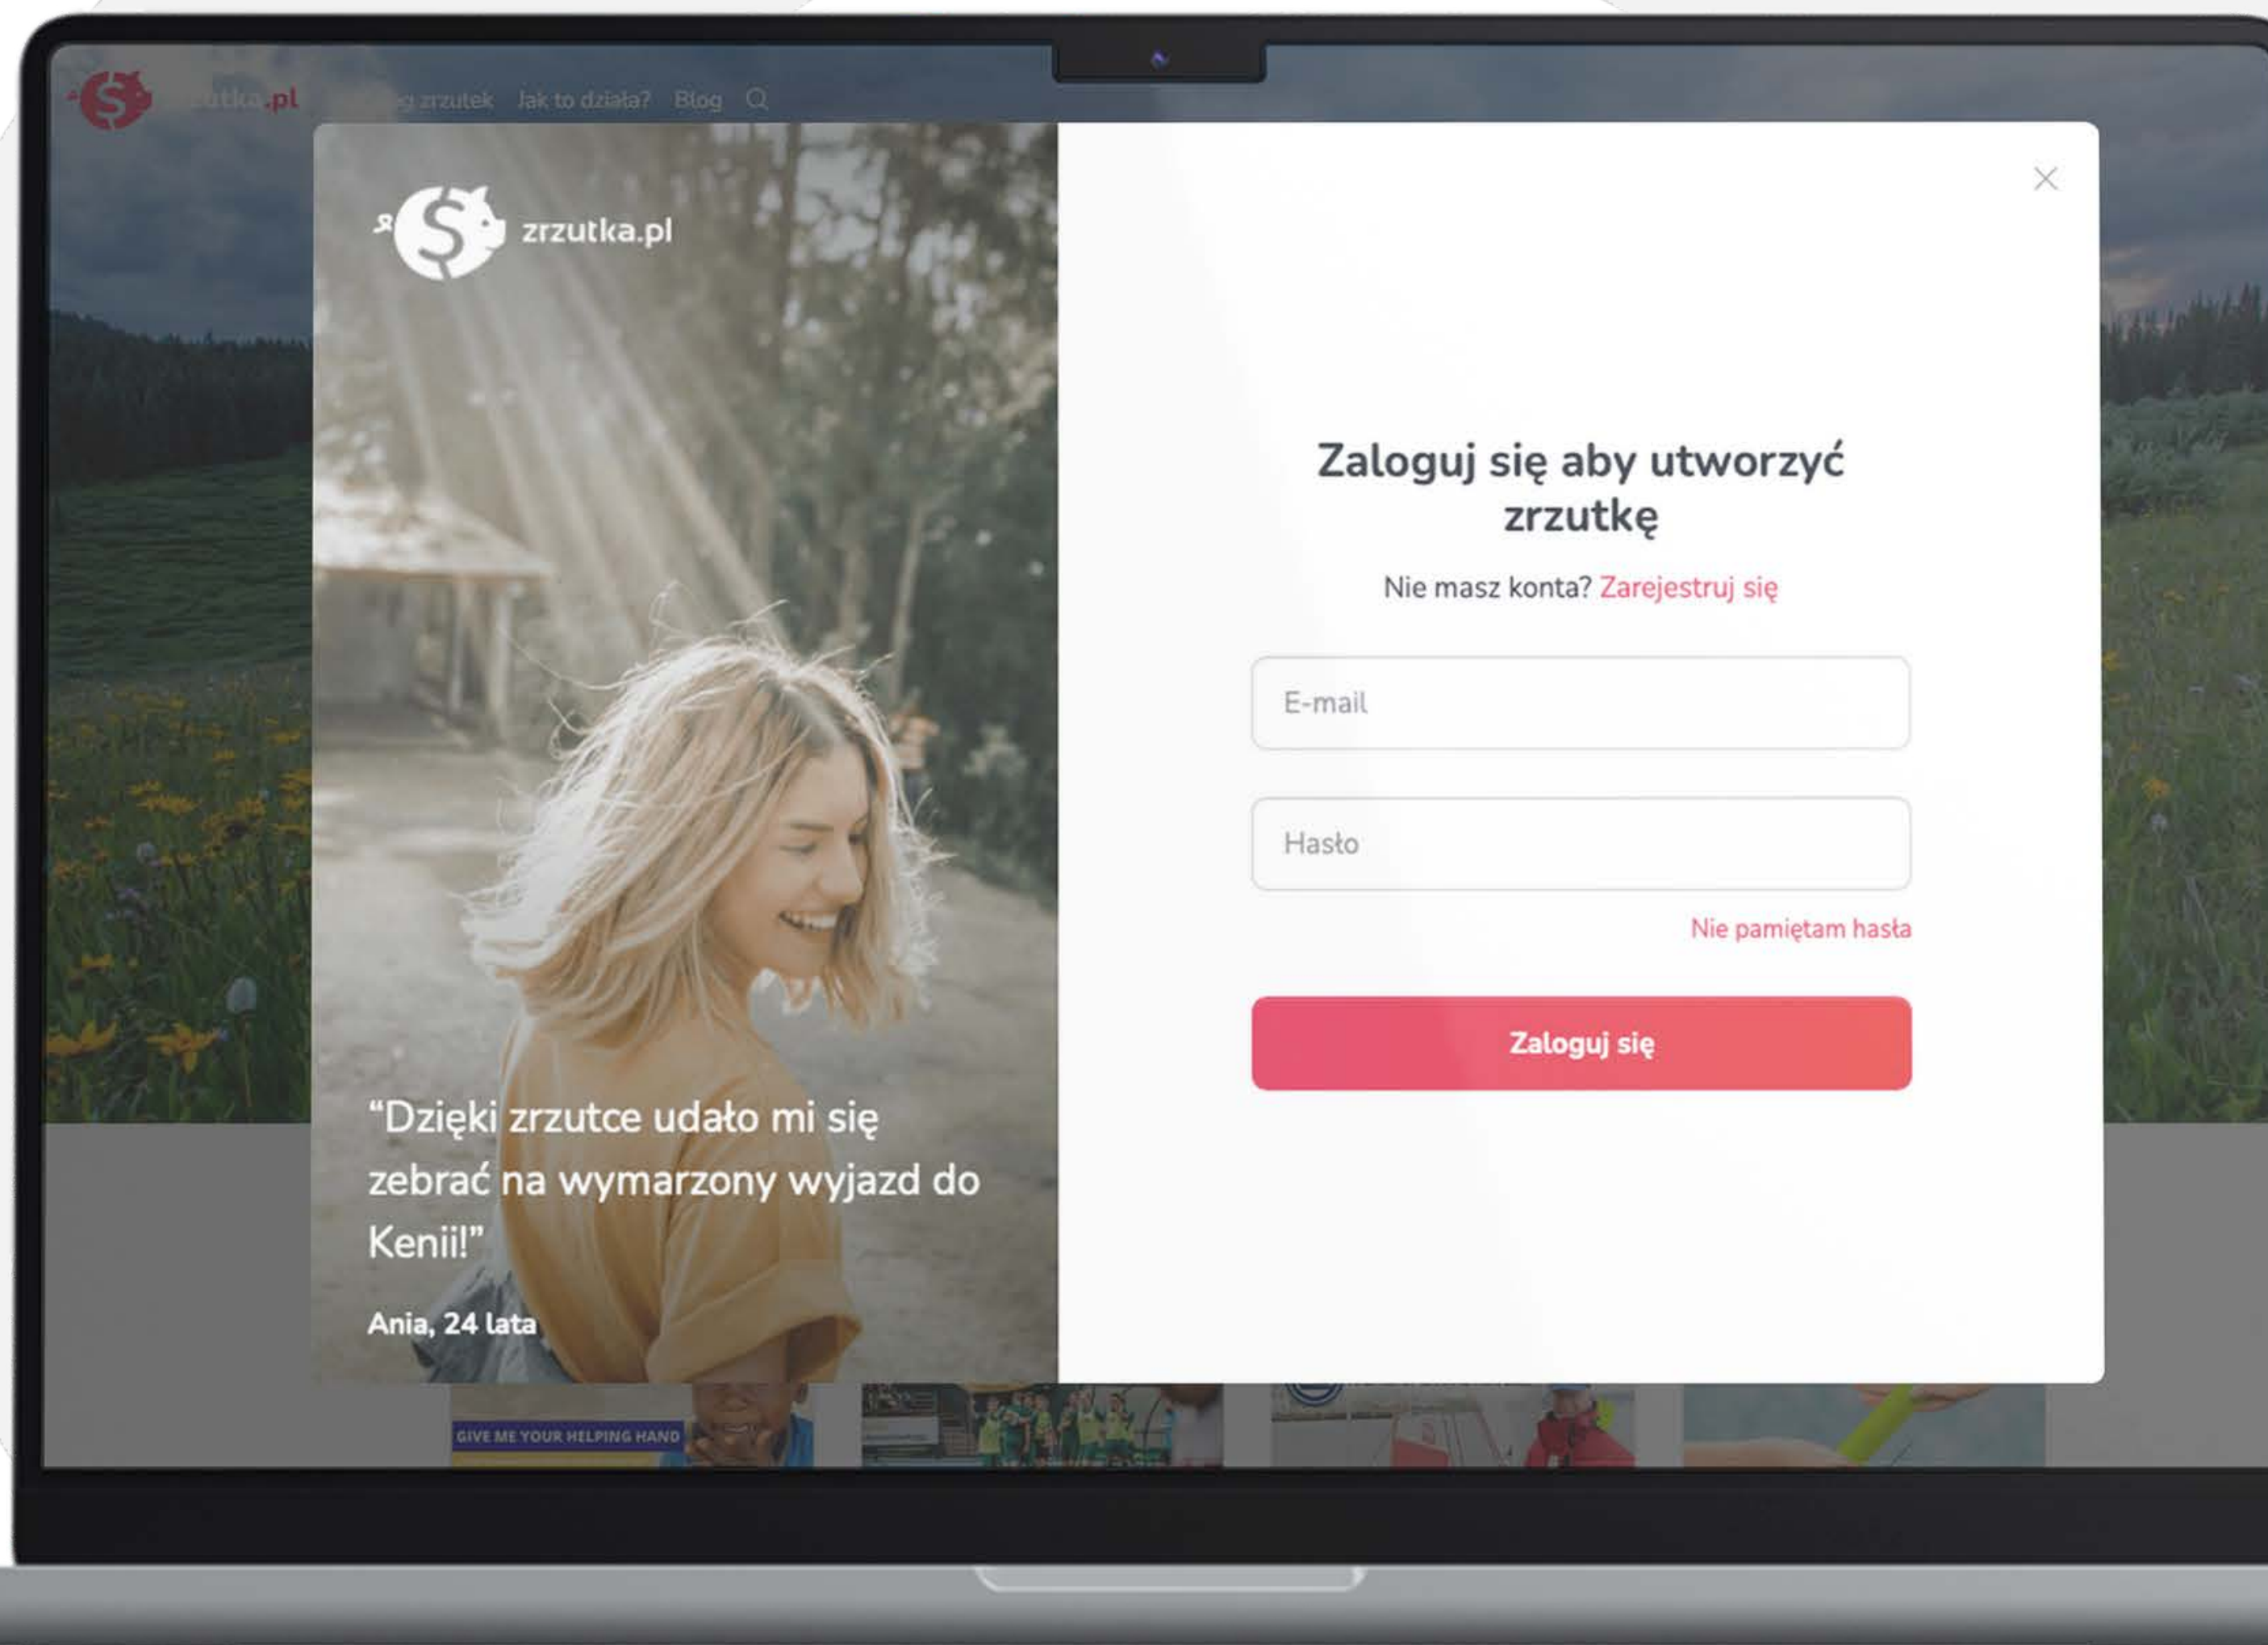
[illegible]utka.pl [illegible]g zrzutek Jak to działa? Blog

zrzutka.pl

“Dzięki zrzutce udało mi się zebrać na wymarzony wyjazd do Kenii!”

Ania, 24 lata

Zaloguj się aby utworzyć zrzutkę

Nie masz konta? Zarejestruj się

E-mail

Hasło

Nie pamiętam hasła

Zaloguj się

GIVE ME YOUR HELPING HAND